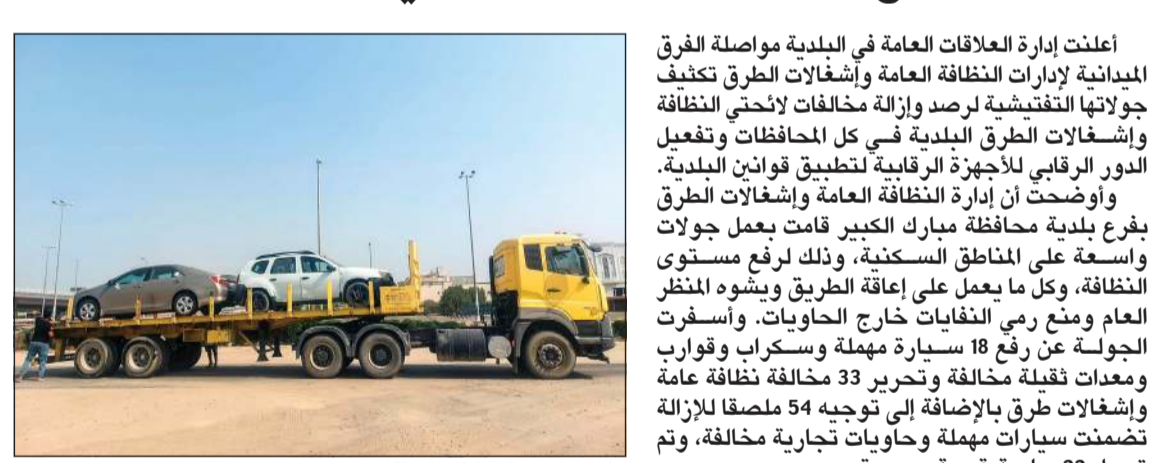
أعلنت إدارة العلاقات العامة في البلدية مواصلة الفرق الميدانية لإدارات النظافة العامة وإشغالات الطرق تكثيف جولاتها التفتيشية لرصد وإزالة مخالفات لائحتي النظافة وإشغالات الطرق البلدية في كل المحافظات وتفعيل الدور الرقابي للأجهزة الرقابية لتطبيق قوانين البلدية.

وأوضحت أن إدارة النظافة العامة وإشغالات الطرق بفرع بلدية محافظة مبارك الكبير قامت بعمل جولات واسعة على المناطق السكنية، وذلك لرفع مستوى النظافة، وكل ما يعمل على إعاقة الطريق ويشوه المنظر العام ومنع رمي النفايات خارج الحاويات. وأسفرت الجولة عن رفع 18 سيارة مهملة وسكراب وقوارب ومعدات ثقيلة مخالفة وتحرير 33 مخالفة نظافة عامة وإشغالات طرق بالإضافة إلى توجيه 54 ملصقا للإزالة تضمنت سيارات مهملة وحاويات تجارية مخالفة، وتم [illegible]